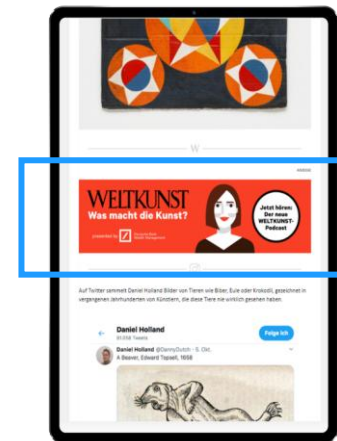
W

Anzeige

WELTKUNST
Was macht die Kunst?

presented by Deutsche Bank Wealth Management

Jetzt hören: Der neue WELTKUNST-Podcast

Auf Twitter sammelt Daniel Holland Bilder von Tieren wie Biber, Eule oder Krokodil, gezeichnet in vergangenen Jahrhunderten von Künstlern, die diese Tiere nie wirklich gesehen haben.

Daniel Holland
61.058 Tweets

Folge ich

Daniel Holland @DannyDutch · 5. Okt.
A Beaver, Edward Topsell, 1658